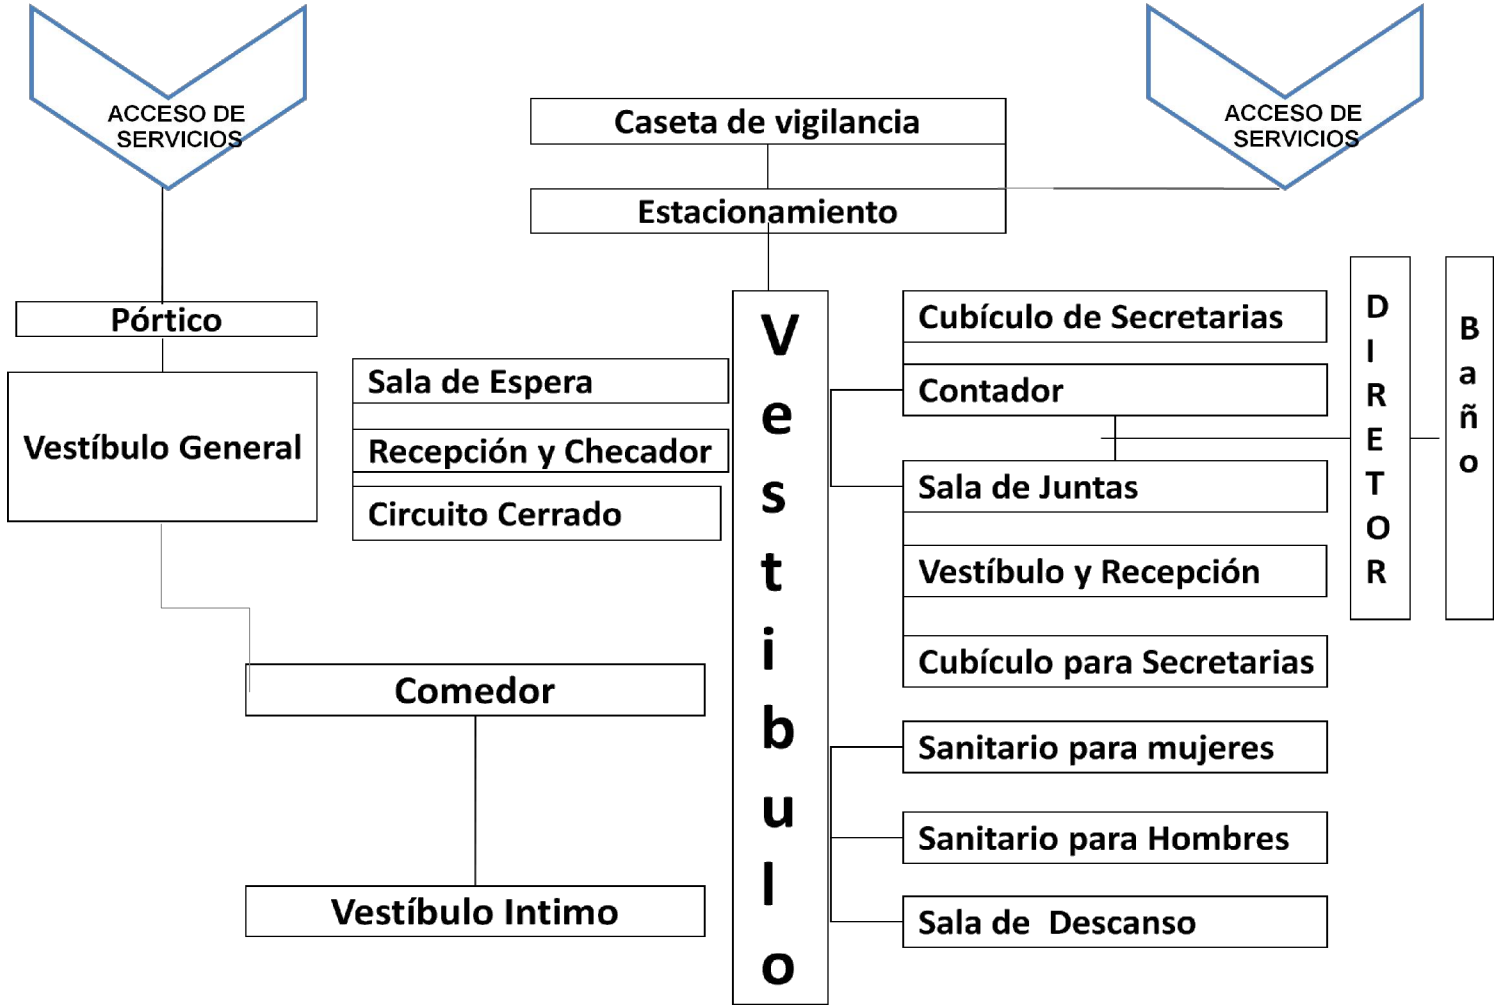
ACCESO DE SERVICIOS

ACCESO DE SERVICIOS

Caseta de vigilancia

Estacionamiento

Pórtico

Vestíbulo General

Sala de Espera

Recepción y Checador

Circuito Cerrado

Vestibulo

Cubículo de Secretarias

Contador

Sala de Juntas

Vestíbulo y Recepción

Cubículo para Secretarias

DIRETOR

Baño

Comedor

Vestíbulo Intimo

Sanitario para mujeres

Sanitario para Hombres

Sala de Descanso